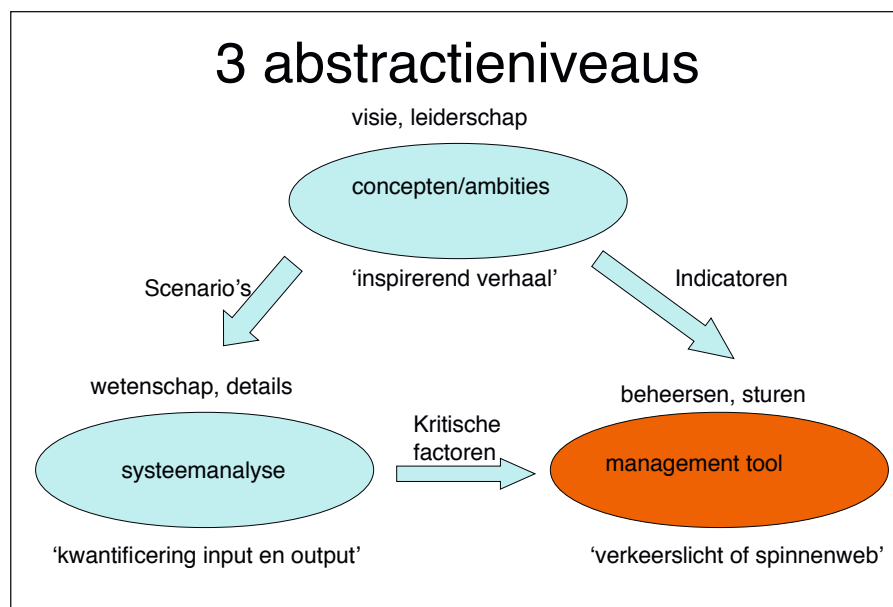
3 abstractieniveaus

visie, leiderschap

concepten/ambities

'inspirerend verhaal'

Scenario's

Indicatoren

wetenschap, details

beheersen, sturen

Kritische factoren

systeemanalyse

management tool

'kwantificering input en output'

'verkeerslicht of spinnenweb'